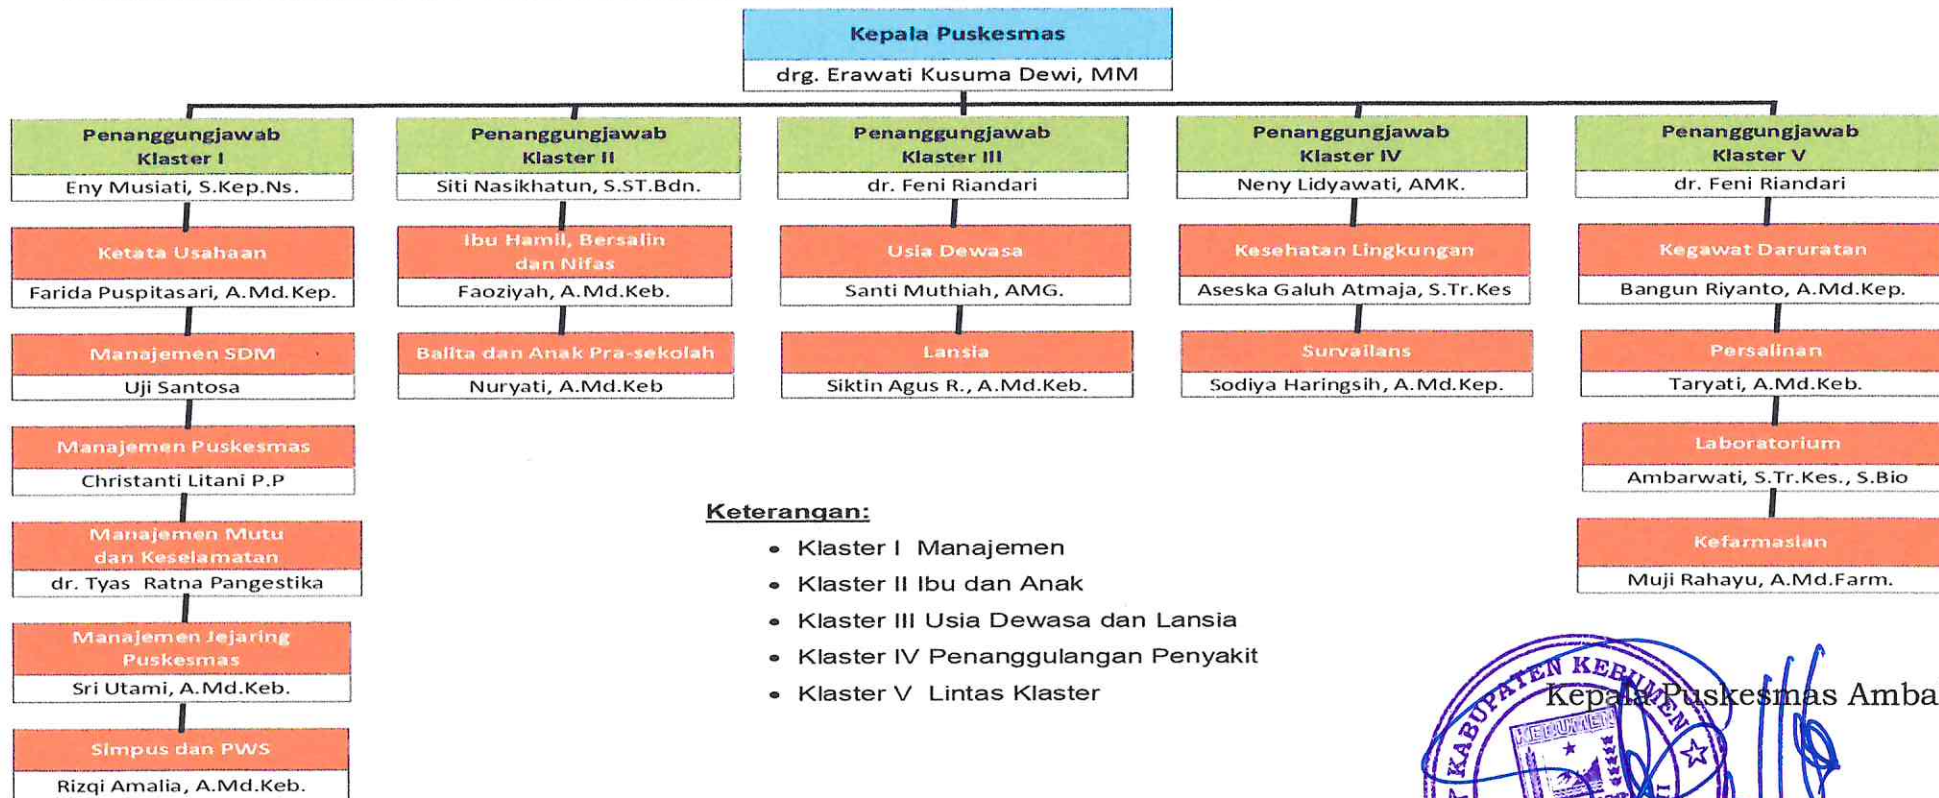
Kepala Puskesmas
drg. Erawati Kusuma Dewi, MM

Penanggungjawab Klaster I
Eny Musiati, S.Kep.Ns.

Ketata Usahaan
Farida Puspitasari, A.Md.Kep.

Manajemen SDM
Uji Santosa

Manajemen Puskesmas
Christanti Litani P.P

Manajemen Mutu dan Keselamatan
dr. Tyas Ratna Pangestika

Manajemen Jejaring Puskesmas
Sri Utami, A.Md.Keb.

Simpus dan PWS
Rizqi Amalia, A.Md.Keb.

Penanggungjawab Klaster II
Siti Nasikhatun, S.ST.Bdn.

Ibu Hamil, Bersalin dan Nifas
Faoziyah, A.Md.Keb.

Balita dan Anak Pra-sekolah
Nuryati, A.Md.Keb

Penanggungjawab Klaster III
dr. Feni Riandari

Usia Dewasa
Santi Muthiah, AMG.

Lansia
Siktin Agus R., A.Md.Keb.

Penanggungjawab Klaster IV
Neny Lidyawati, AMK.

Kesehatan Lingkungan
Aseska Galuh Atmaja, S.Tr.Kes

Survailans
Sodiya Haringsih, A.Md.Kep.

Penanggungjawab Klaster V
dr. Feni Riandari

Kegawat Daruratan
Bangun Riyanto, A.Md.Kep.

Persalinan
Taryati, A.Md.Keb.

Laboratorium
Ambarwati, S.Tr.Kes., S.Bio

Kefarmasian
Muji Rahayu, A.Md.Farm.

Keterangan:
• Klaster I Manajemen
• Klaster II Ibu dan Anak
• Klaster III Usia Dewasa dan Lansia
• Klaster IV Penanggulangan Penyakit
• Klaster V Lintas Klaster

Kepala Puskesmas Amba

KABUPATEN KEBUMEN
KEBUMEN